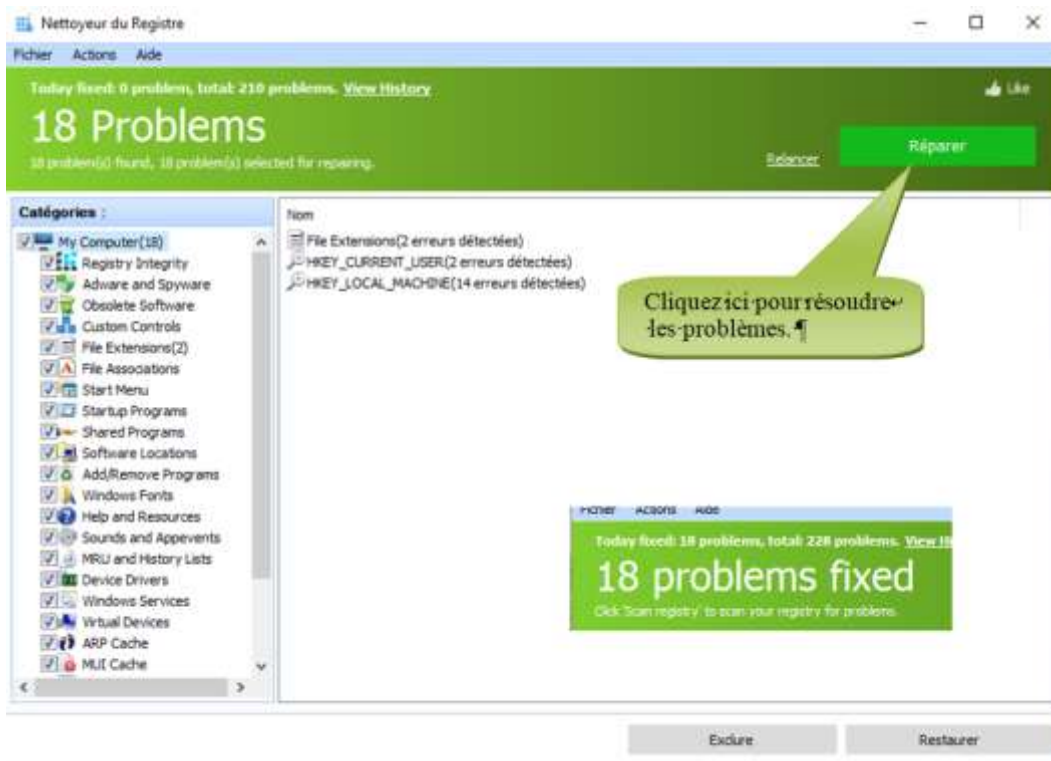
Nettoyeur du Registre

Fichier Actions Aide

Today fixed: 0 problem, total: 210 problems. View History

Like

18 Problems

18 problem(s) found, 18 problem(s) selected for repairing.

Relancer

Réparer

Catégories :

My Computer(18)
Registry Integrity
Adware and Spyware
Obsolete Software
Custom Controls
File Extensions(2)
File Associations
Start Menu
Startup Programs
Shared Programs
Software Locations
Add/Remove Programs
Windows Fonts
Help and Resources
Sounds and Appevents
MRU and History Lists
Device Drivers
Windows Services
Virtual Devices
ARP Cache
MUI Cache

Nom

File Extensions(2 erreurs détectées)
HKEY_CURRENT_USER(2 erreurs détectées)
HKEY_LOCAL_MACHINE(14 erreurs détectées)

Cliquez ici pour résoudre les problèmes. ¶

Fichier Actions Aide

Today fixed: 18 problems, total: 228 problems. View Hi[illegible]

18 problems fixed

Click 'Scan registry' to scan your registry for problems.

Exclure

Restaurer